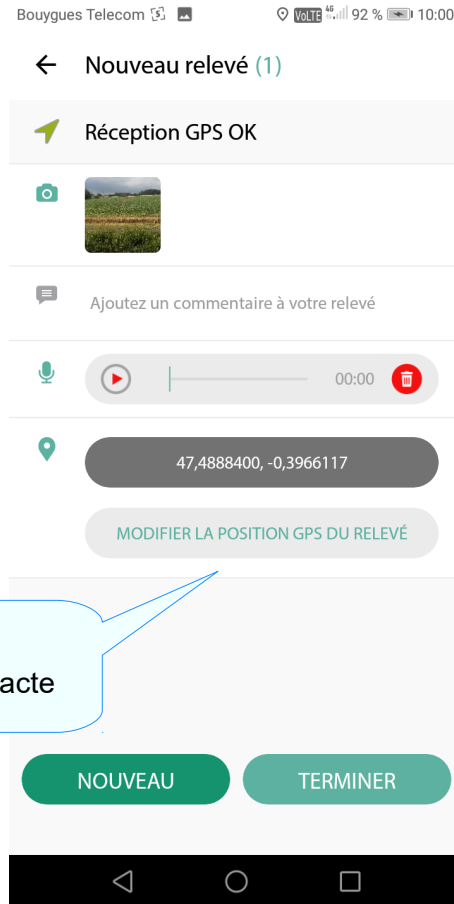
Bouygues Telecom VoLTE 4G 92 % 10:00

Nouveau relevé (1)

Réception GPS OK

Ajoutez un commentaire à votre relevé

00:00

47,4888400, -0,3966117

MODIFIER LA POSITION GPS DU RELEVÉ

acte

NOUVEAU

TERMINER